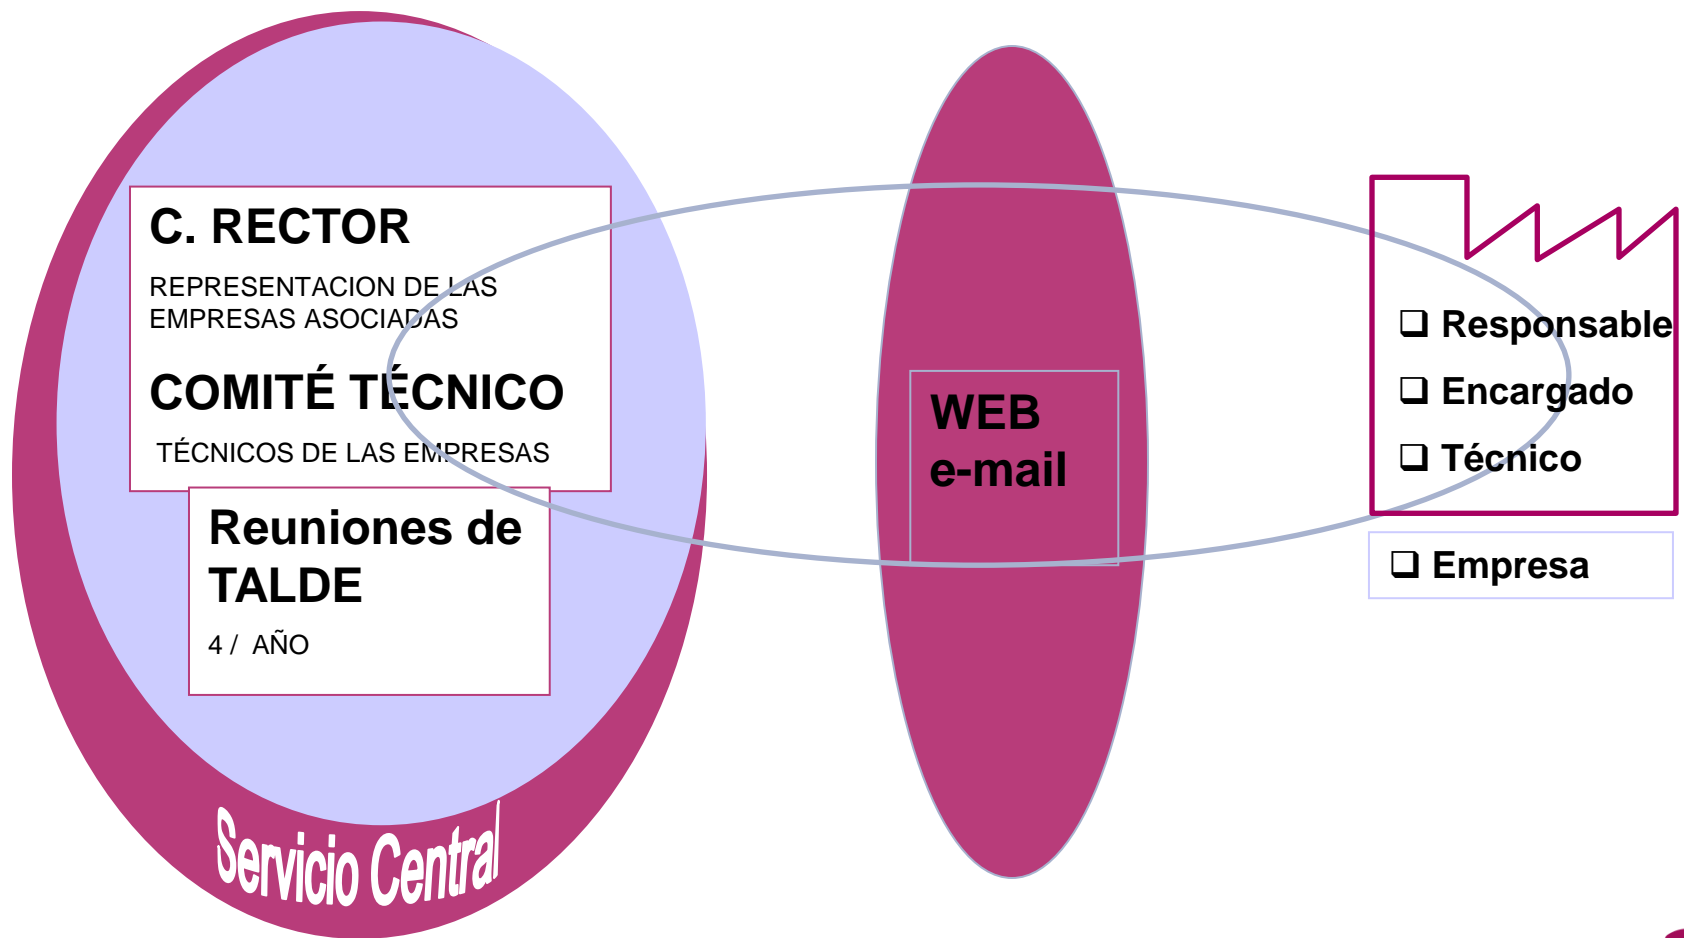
C. RECTOR

REPRESENTACION DE LAS EMPRESAS ASOCIADAS

COMITÉ TÉCNICO

TÉCNICOS DE LAS EMPRESAS

Reuniones de TALDE

4 / AÑO

Servicio Central

WEB
e-mail

❑ Responsable
❑ Encargado
❑ Técnico

❑ Empresa